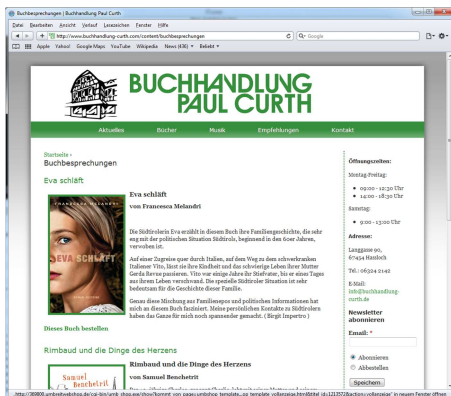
Buchbesprechungen | Buchhandlung Paul Curth

Datei Bearbeiten Ansicht Verlauf Lesezeichen Fenster Hilfe

http://www.buchhandlung-curth.com/content/buchbesprechungen

Google

Apple Yahoo! Google Maps YouTube Wikipedia News (436) Beliebt

BUCHHANDLUNG PAUL CURTH

Aktuelles Bücher Musik Empfehlungen Kontakt

Startseite »
Buchbesprechungen

Eva schläft

FRANCESCA MELANDRI

EVA SCHLÄFT

Eva schläft

von Francesca Melandri

Die Südtirolerin Eva erzählt in diesem Buch ihre Familiengeschichte, die sehr eng mit der politischen Situation Südtirols, beginnend in den 60er Jahren, verwoben ist.

Auf einer Zugreise quer durch Italien, auf dem Weg zu dem schwerkranken Italiener Vito, lässt sie ihre Kindheit und das schwierige Leben ihrer Mutter Gerda Revue passieren. Vito war einige Jahre ihr Stiefvater, bis er eines Tages aus ihrem Leben verschwand. Die spezielle Südtiroler Situation ist sehr bedeutsam für die Geschichte dieser Familie.

Genau diese Mischung aus Familienepos und politischen Informationen hat mich an diesem Buch fasziniert. Meine persönlichen Kontakte zu Südtirolern haben das Ganze für mich noch spannender gemacht. ( Birgit Impertro )

Dieses Buch bestellen

Rimbaud und die Dinge des Herzens

Samuel Benchetrit

Rimbaud und die Dinge des Herzens

von Samuel Benchetrit

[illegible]

Öffnungszeiten:

Montag-Freitag:

• 09:00 - 12:30 Uhr
• 14:00 - 18:30 Uhr

Samstag:

• 9:00 - 13:00 Uhr

Adresse:

Langgasse 90, 67454 Haßloch

Tel.: 06324 2142

E-Mail: info@buchhandlung-curth.de

Newsletter abonnieren

Email: *

Abonnieren
Abbestellen

Speichern

http://360800.umbreitwebshop.de/cgi-bin/umb_shop.exe/show?template=pages.umbshop_template...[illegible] in neuem Fenster öffnen